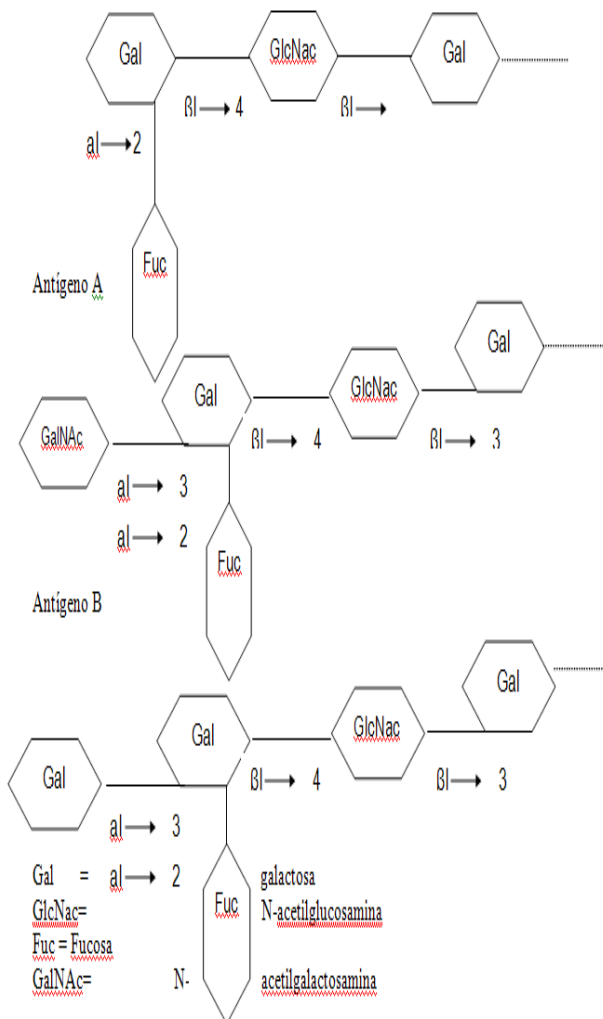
Gal

GlcNac

Gal

ßl ⟶ 4

ßl ⟶

al ⟶ 2

Fuc

Antígeno A

Gal

Gal

GlcNac

GalNAc

ßl ⟶ 4

ßl ⟶ 3

al ⟶ 3

al ⟶ 2

Fuc

Antígeno B

Gal

Gal

GlcNac

Gal

ßl ⟶ 4

ßl ⟶ 3

al ⟶ 3

Gal = al ⟶ 2 Fuc galactosa

GlcNac= N-acetilglucosamina

Fuc = Fucosa

GalNAc= N- acetilgalactosamina